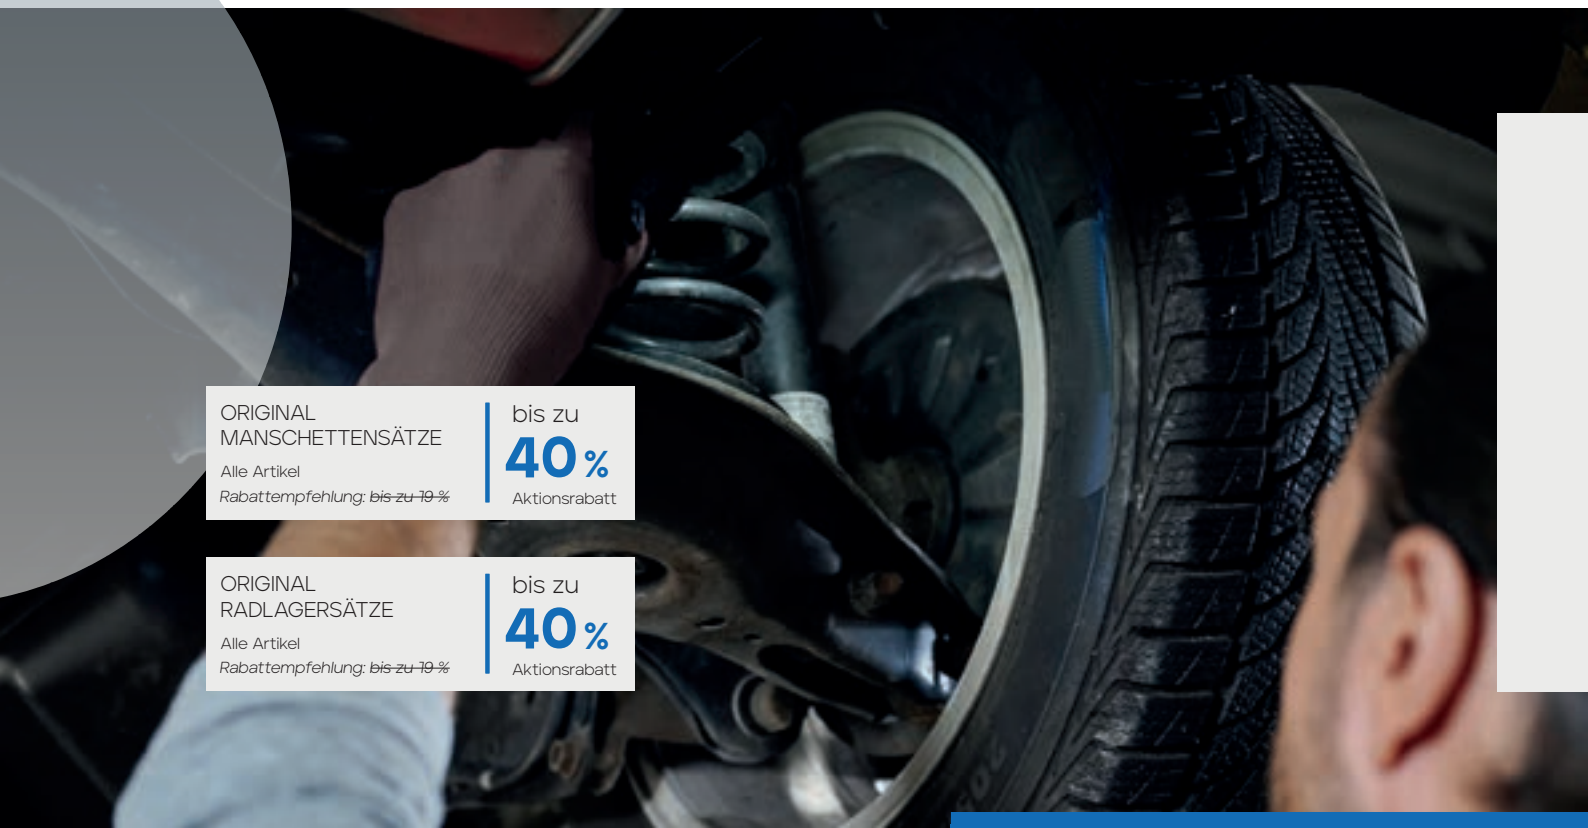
ORIGINAL MANSCHETTENSÄTZE

Alle Artikel

Rabattempfehlung: ~~bis zu 19 %~~

bis zu

40 %

Aktionsrabatt

ORIGINAL RADLAGERSÄTZE

Alle Artikel

Rabattempfehlung: ~~bis zu 19 %~~

bis zu

40 %

Aktionsrabatt